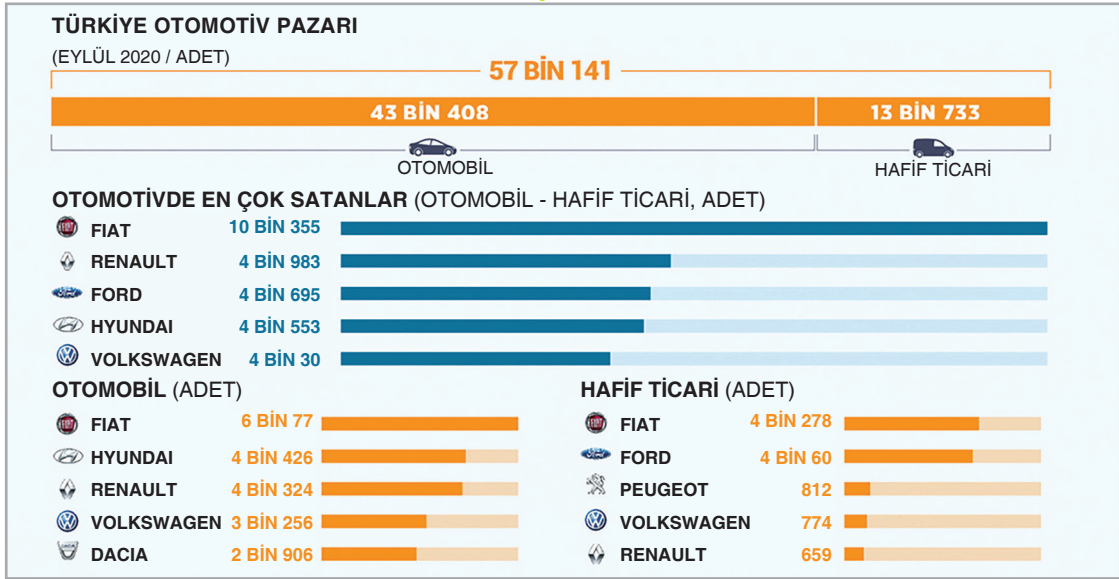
TÜRKİYE OTOMOTİV PAZARI

(EYLÜL 2020 / ADET)

57 BİN 141

43 BİN 408

13 BİN 733

OTOMOBİL

HAFİF TİCARİ

OTOMOTİVDE EN ÇOK SATANLAR (OTOMOBİL - HAFİF TİCARİ, ADET)

FIAT 10 BİN 355

RENAULT 4 BİN 983

FORD 4 BİN 695

HYUNDAI 4 BİN 553

VOLKSWAGEN 4 BİN 30

OTOMOBİL (ADET)

FIAT 6 BİN 77

HYUNDAI 4 BİN 426

RENAULT 4 BİN 324

VOLKSWAGEN 3 BİN 256

DACIA 2 BİN 906

HAFİF TİCARİ (ADET)

FIAT 4 BİN 278

FORD 4 BİN 60

PEUGEOT 812

VOLKSWAGEN 774

RENAULT 659